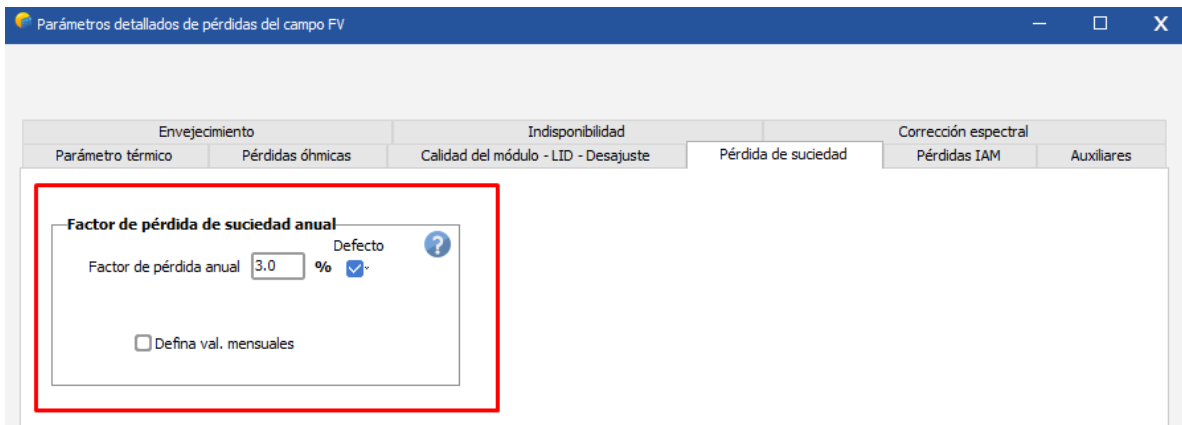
Parámetros detallados de pérdidas del campo FV

Envejecimiento
Indisponibilidad
Corrección espectral
Parámetro térmico
Pérdidas óhmicas
Calidad del módulo - LID - Desajuste
Pérdida de suciedad
Pérdidas IAM
Auxiliares

Factor de pérdida de suciedad anual
Defecto
Factor de pérdida anual 3.0 %
Defina val. mensuales